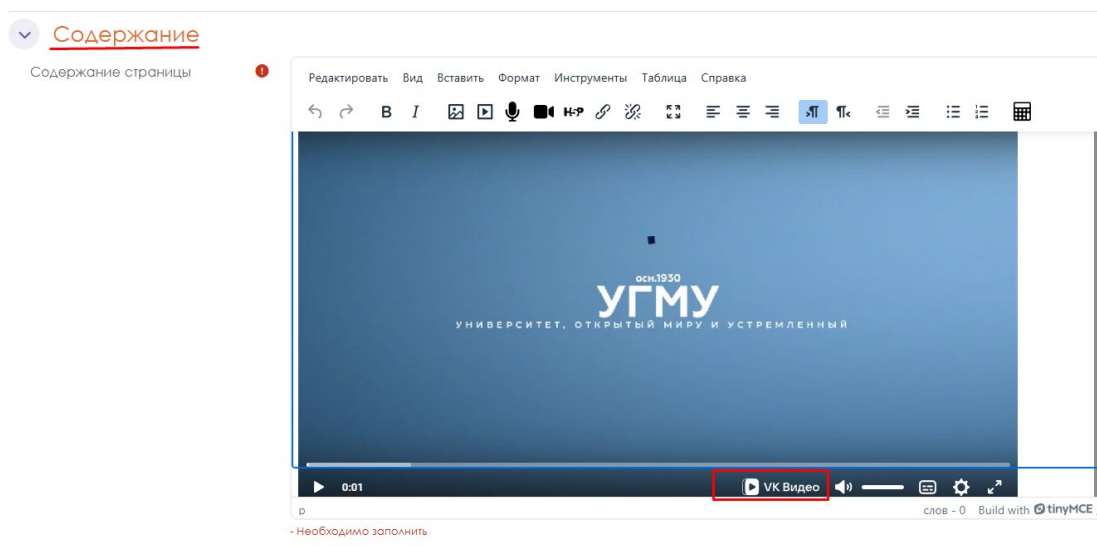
Содержание

Содержание страницы

Редактировать Вид Вставить Формат Инструменты Таблица Справка

B I H-P

осн.1930
УГМУ
УНИВЕРСИТЕТ, ОТКРЫТЫЙ МИРУ И УСТРЕМЛЕННЫЙ

0:01 VK Видео

p

слов - 0 Build with tinyMCE

- Необходимо заполнить